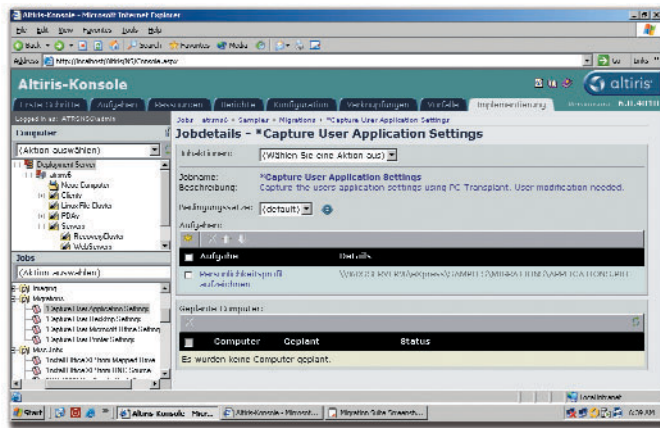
Altiris-Konsole - Microsoft Internet Explorer

Datei Bearbeiten Ansicht Favoriten Extras ?

Zurück Suchen Favoriten Medien

Adresse http://localhost/Altiris/NS/Console.aspx

Wechseln zu Links

Altiris-Konsole

altiris

Erste Schritte Aufgaben Ressourcen Berichte Konfiguration Verknüpfungen Vorfälle Implementierung

Angemeldet als: ATTRCHS\admin

Computer

(Aktion auswählen)

Deployment Server
altiris6
Neue Computer
Clients
Linux File Clients
PDAs
Servers
RecoveryDevice
WebServers

Jobs

(Aktion auswählen)

Imaging
Migrations
1 Capture User Application Settings
1 Capture User Desktop Settings
1 Capture User Microsoft Office Settings
1 Capture User Printer Settings
Hotfixes
Install IIS6 from Mapped Drive
Install IIS6 from UNC Source

Jobs altiris6 Samples Migrations *Capture User Application Settings

Jobdetails - *Capture User Application Settings

Jobaktionen: (Wählen Sie eine Aktion aus)

Jobname: *Capture User Application Settings
Beschreibung: Capture the users application settings using PC Transplant. User modification needed.

Bedingungssatz: (default)

Aufgaben

Aufgabe Details

Persönlichkeitsprofil aufzeichnen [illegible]

Geplante Computer

Computer Geplant Status

Es wurden keine Computer geplant.

Lokales Intranet

Start Altiris-Konsol... Altiris-Konsole - Microsoft... Migration Suite Research...